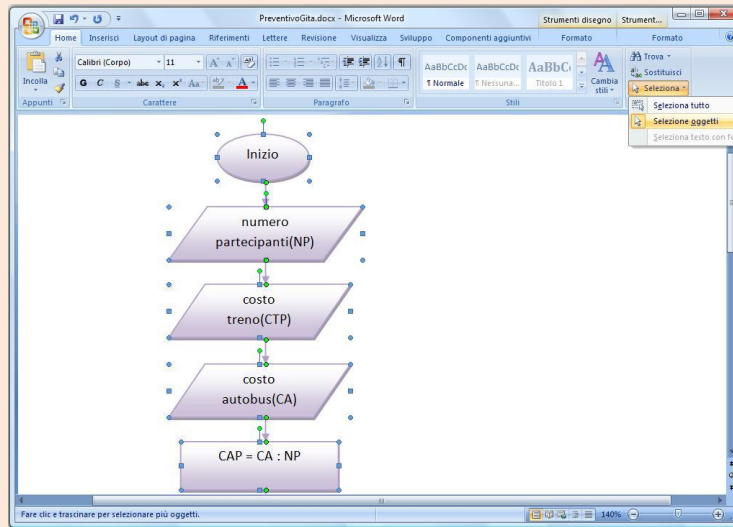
PreventivoGita.docx - Microsoft Word
Strumenti disegno
Strument...
Home
Inserisci
Layout di pagina
Riferimenti
Lettere
Revisione
Visualizza
Sviluppo
Componenti aggiuntivi
Formato
Formato
Incolla
Calibri (Corpo)
11
G C S abe $x_2$ $x^2$ Aa
A
Appunti
Carattere
Paragrafo
AaBbCcDc
AaBbCcDc
AaBbC
¶ Normale
¶ Nessuna...
Titolo 1
Cambia stili
Stili
Trova
Sostituisci
Seleziona
Seleziona tutto
Selezione oggetti
Seleziona testo con fo

Inizio
numero partecipanti(NP)
costo treno(CTP)
costo autobus(CA)
CAP = CA : NP

Fare clic e trascinare per selezionare più oggetti.
140%